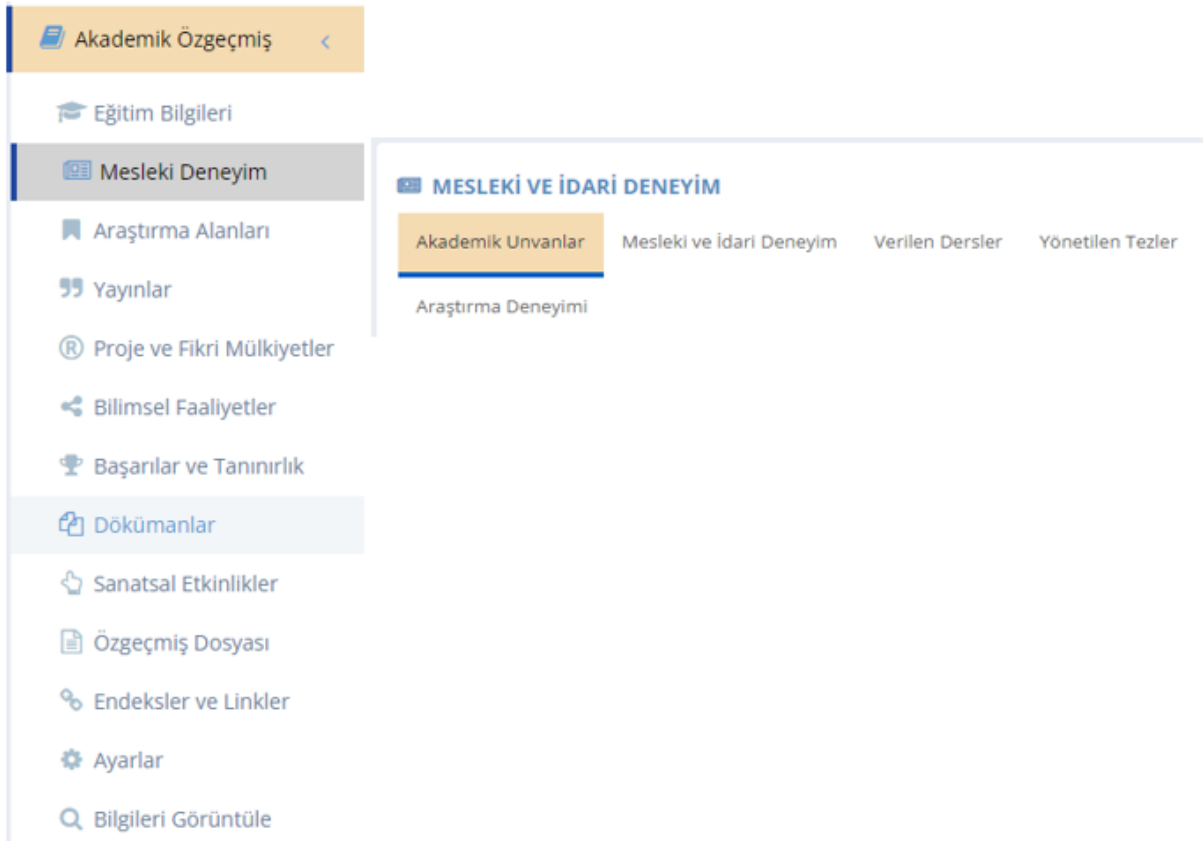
Akademik Özgeçmiş

Eğitim Bilgileri

Mesleki Deneyim

Araştırma Alanları

Yayınlar

Proje ve Fikri Mülkiyetler

Bilimsel Faaliyetler

Başarılar ve Tanınırlık

Dökümanlar

Sanatsal Etkinlikler

Özgeçmiş Dosyası

Endeksler ve Linkler

Ayarlar

Bilgileri Görüntüle

MESLEKİ VE İDARİ DENEYİM

Akademik Unvanlar

Mesleki ve İdari Deneyim

Verilen Dersler

Yönetilen Tezler

Araştırma Deneyimi